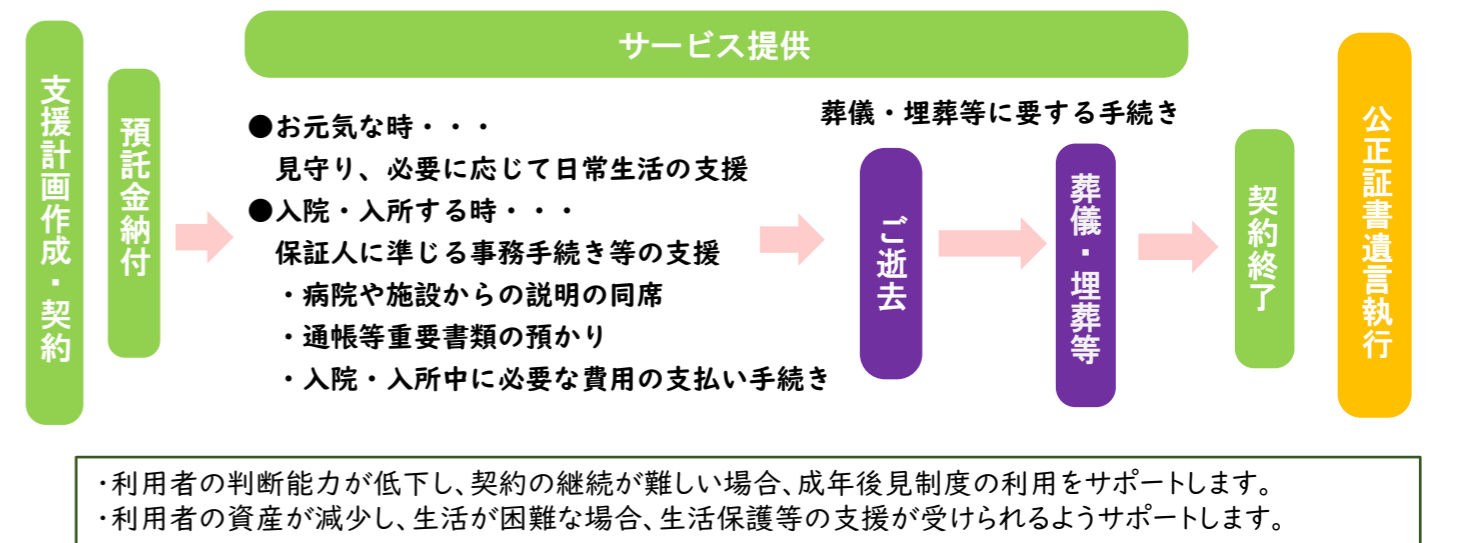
支援計画作成・契約

預託金納付

サービス提供

●お元気な時・・・
見守り、必要に応じて日常生活の支援
●入院・入所する時・・・
保証人に準じる事務手続き等の支援
・病院や施設からの説明の同席
・通帳等重要書類の預かり
・入院・入所中に必要な費用の支払い手続き

葬儀・埋葬等に要する手続き

ご逝去

葬儀・埋葬等

契約終了

公正証書遺言執行

・利用者の判断能力が低下し、契約の継続が難しい場合、成年後見制度の利用をサポートします。
・利用者の資産が減少し、生活が困難な場合、生活保護等の支援が受けられるようサポートします。